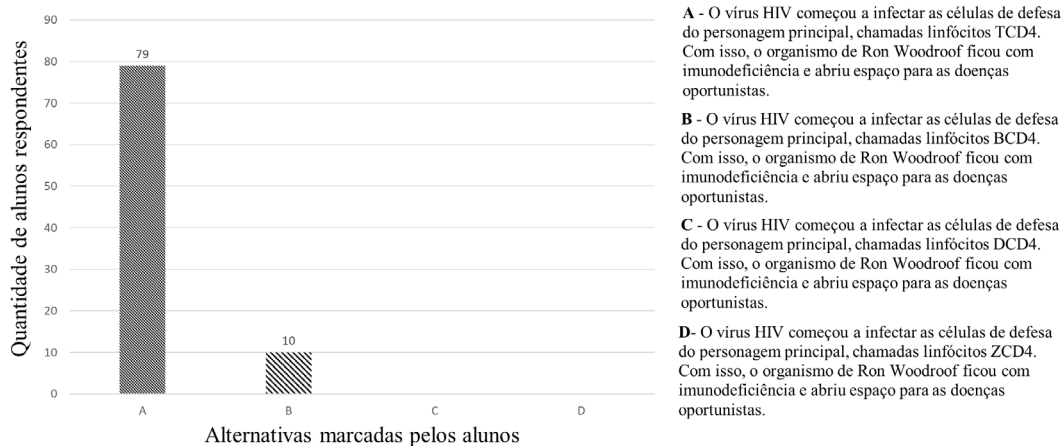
90
80
70
60
50
40
30
20
10
0

79
10

A B C D

Quantidade de alunos respondentes

Alternativas marcadas pelos alunos

**A** - O vírus HIV começou a infectar as células de defesa do personagem principal, chamadas linfócitos TCD4. Com isso, o organismo de Ron Woodroof ficou com imunodeficiência e abriu espaço para as doenças oportunistas.

**B** - O vírus HIV começou a infectar as células de defesa do personagem principal, chamadas linfócitos BCD4. Com isso, o organismo de Ron Woodroof ficou com imunodeficiência e abriu espaço para as doenças oportunistas.

**C** - O vírus HIV começou a infectar as células de defesa do personagem principal, chamadas linfócitos DCD4. Com isso, o organismo de Ron Woodroof ficou com imunodeficiência e abriu espaço para as doenças oportunistas.

**D**- O vírus HIV começou a infectar as células de defesa do personagem principal, chamadas linfócitos ZCD4. Com isso, o organismo de Ron Woodroof ficou com imunodeficiência e abriu espaço para as doenças oportunistas.